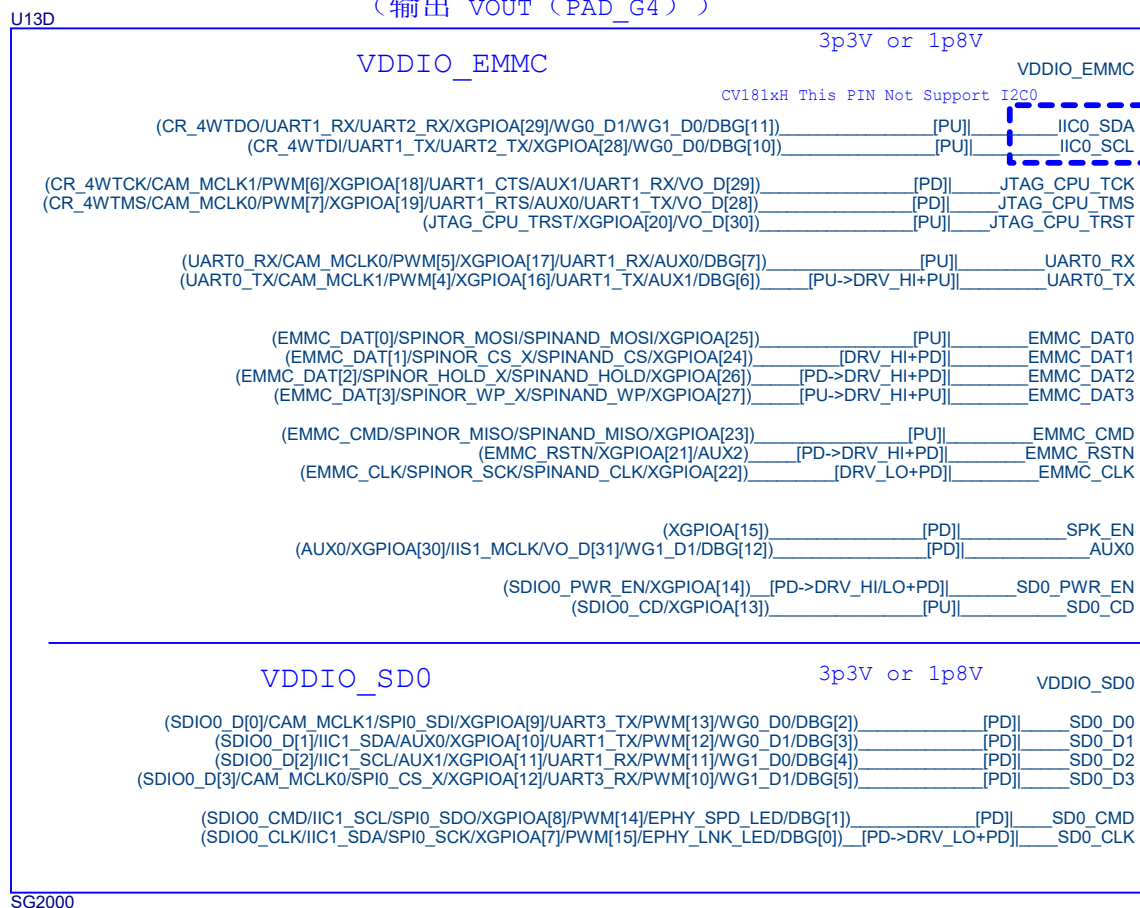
U13D

（输出 VOUT（PAD_G4））

VDDIO_EMMC

3p3V or 1p8V

VDDIO_EMMC

CV181xH This PIN Not Support I2C0

(CR_4WTDO/UART1_RX/UART2_RX/XGPIOA[29]/WG0_D1/WG1_D0/DBG[11])\_\_\_\_[PU]|\_\_\_\_IIC0_SDA
(CR_4WTDI/UART1_TX/UART2_TX/XGPIOA[28]/WG0_D0/DBG[10])\_\_\_\_[PU]|\_\_\_\_IIC0_SCL

(CR_4WTCK/CAM_MCLK1/PWM[6]/XGPIOA[18]/UART1_CTS/AUX1/UART1_RX/VO_D[29])\_\_\_\_[PD]|\_\_\_\_JTAG_CPU_TCK
(CR_4WTMS/CAM_MCLK0/PWM[7]/XGPIOA[19]/UART1_RTS/AUX0/UART1_TX/VO_D[28])\_\_\_\_[PD]|\_\_\_\_JTAG_CPU_TMS
(JTAG_CPU_TRST/XGPIOA[20]/VO_D[30])\_\_\_\_[PU]|\_\_\_\_JTAG_CPU_TRST

(UART0_RX/CAM_MCLK0/PWM[5]/XGPIOA[17]/UART1_RX/AUX0/DBG[7])\_\_\_\_[PU]|\_\_\_\_UART0_RX
(UART0_TX/CAM_MCLK1/PWM[4]/XGPIOA[16]/UART1_TX/AUX1/DBG[6])\_\_\_\_[PU->DRV_HI+PU]|\_\_\_\_UART0_TX

(EMMC_DAT[0]/SPINOR_MOSI/SPINAND_MOSI/XGPIOA[25])\_\_\_\_[PU]|\_\_\_\_EMMC_DAT0
(EMMC_DAT[1]/SPINOR_CS_X/SPINAND_CS/XGPIOA[24])\_\_\_\_[DRV_HI+PD]|\_\_\_\_EMMC_DAT1
(EMMC_DAT[2]/SPINOR_HOLD_X/SPINAND_HOLD/XGPIOA[26])\_\_\_\_[PD->DRV_HI+PD]|\_\_\_\_EMMC_DAT2
(EMMC_DAT[3]/SPINOR_WP_X/SPINAND_WP/XGPIOA[27])\_\_\_\_[PU->DRV_HI+PU]|\_\_\_\_EMMC_DAT3

(EMMC_CMD/SPINOR_MISO/SPINAND_MISO/XGPIOA[23])\_\_\_\_[PU]|\_\_\_\_EMMC_CMD
(EMMC_RSTN/XGPIOA[21]/AUX2)\_\_\_\_[PD->DRV_HI+PD]|\_\_\_\_EMMC_RSTN
(EMMC_CLK/SPINOR_SCK/SPINAND_CLK/XGPIOA[22])\_\_\_\_[DRV_LO+PD]|\_\_\_\_EMMC_CLK

(XGPIOA[15])\_\_\_\_[PD]|\_\_\_\_SPK_EN
(AUX0/XGPIOA[30]/IIS1_MCLK/VO_D[31]/WG1_D1/DBG[12])\_\_\_\_[PD]|\_\_\_\_AUX0

(SDIO0_PWR_EN/XGPIOA[14])\_\_[PD->DRV_HI/LO+PD]|\_\_\_\_SD0_PWR_EN
(SDIO0_CD/XGPIOA[13])\_\_\_\_[PU]|\_\_\_\_SD0_CD

VDDIO_SD0

3p3V or 1p8V

VDDIO_SD0

(SDIO0_D[0]/CAM_MCLK1/SPI0_SDI/XGPIOA[9]/UART3_TX/PWM[13]/WG0_D0/DBG[2])\_\_\_\_[PD]|\_\_\_\_SD0_D0
(SDIO0_D[1]/IIC1_SDA/AUX0/XGPIOA[10]/UART1_TX/PWM[12]/WG0_D1/DBG[3])\_\_\_\_[PD]|\_\_\_\_SD0_D1
(SDIO0_D[2]/IIC1_SCL/AUX1/XGPIOA[11]/UART1_RX/PWM[11]/WG1_D0/DBG[4])\_\_\_\_[PD]|\_\_\_\_SD0_D2
(SDIO0_D[3]/CAM_MCLK0/SPI0_CS_X/XGPIOA[12]/UART3_RX/PWM[10]/WG1_D1/DBG[5])\_\_\_\_[PD]|\_\_\_\_SD0_D3

(SDIO0_CMD/IIC1_SCL/SPI0_SDO/XGPIOA[8]/PWM[14]/EPHY_SPD_LED/DBG[1])\_\_\_\_[PD]|\_\_\_\_SD0_CMD
(SDIO0_CLK/IIC1_SDA/SPI0_SCK/XGPIOA[7]/PWM[15]/EPHY_LNK_LED/DBG[0])\_\_[PD->DRV_LO+PD]|\_\_\_\_SD0_CLK

SG2000